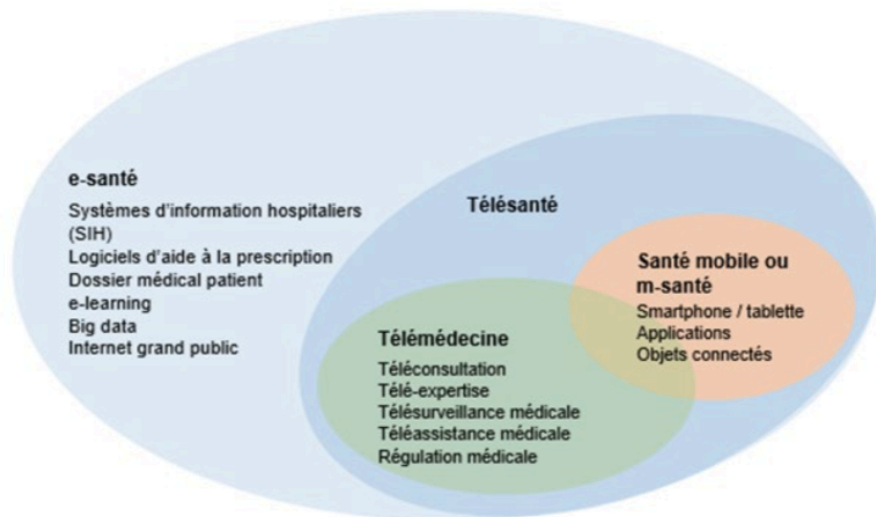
e-santé
Systèmes d'information hospitaliers (SIH)
Logiciels d'aide à la prescription
Dossier médical patient
e-learning
Big data
Internet grand public

Télésanté

Santé mobile ou m-santé
Smartphone / tablette
Applications
Objets connectés

Télémédecine
Téléconsultation
Télé-expertise
Télésurveillance médicale
Téléassistance médicale
Régulation médicale